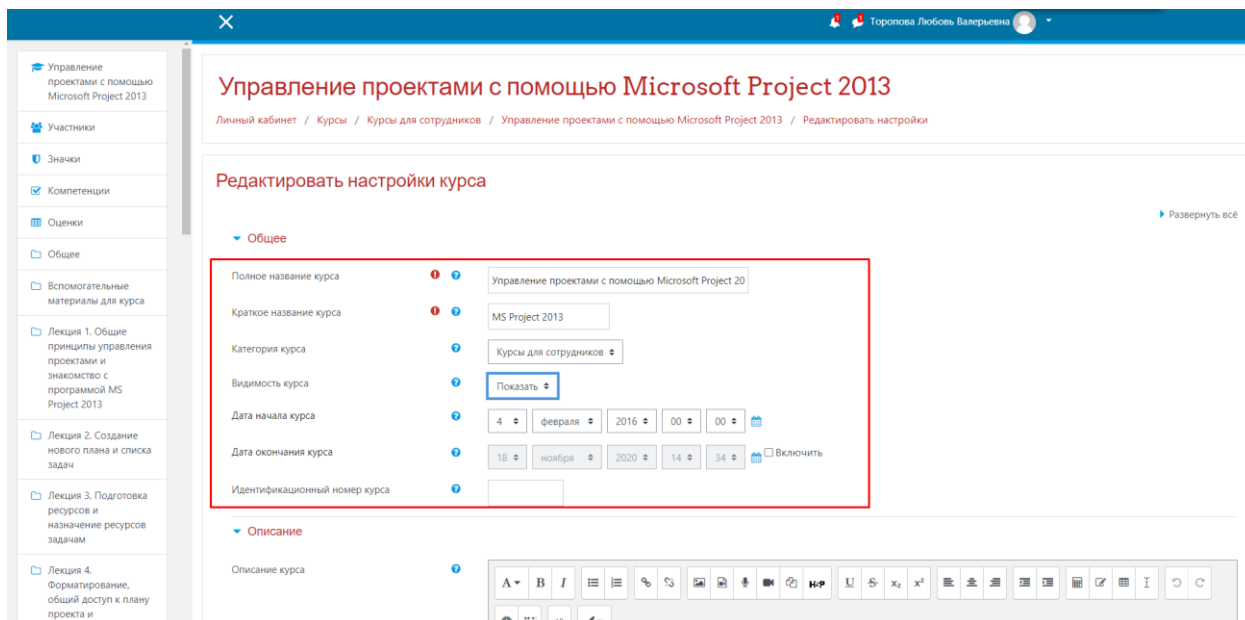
Торопова Любовь Валерьевна

Управление проектами с помощью Microsoft Project 2013
Участники
Значки
Компетенции
Оценки
Общее
Вспомогательные материалы для курса
Лекция 1. Общие принципы управления проектами и знакомство с программой MS Project 2013
Лекция 2. Создание нового плана и списка задач
Лекция 3. Подготовка ресурсов и назначение ресурсов задачам
Лекция 4. Форматирование, общий доступ к плану проекта и

Управление проектами с помощью Microsoft Project 2013

Личный кабинет / Курсы / Курсы для сотрудников / Управление проектами с помощью Microsoft Project 2013 / Редактировать настройки

Редактировать настройки курса

Развернуть всё

Общее

| | |
|---|---|
| Полное название курса | Управление проектами с помощью Microsoft Project 20 |
| Краткое название курса | MS Project 2013 |
| Категория курса | Курсы для сотрудников |
| Видимость курса | Показать |
| Дата начала курса | 4 февраля 2016 00 00 |
| Дата окончания курса | 18 ноября 2020 14 34 Включить |
| Идентификационный номер курса | |

Описание

Описание курса